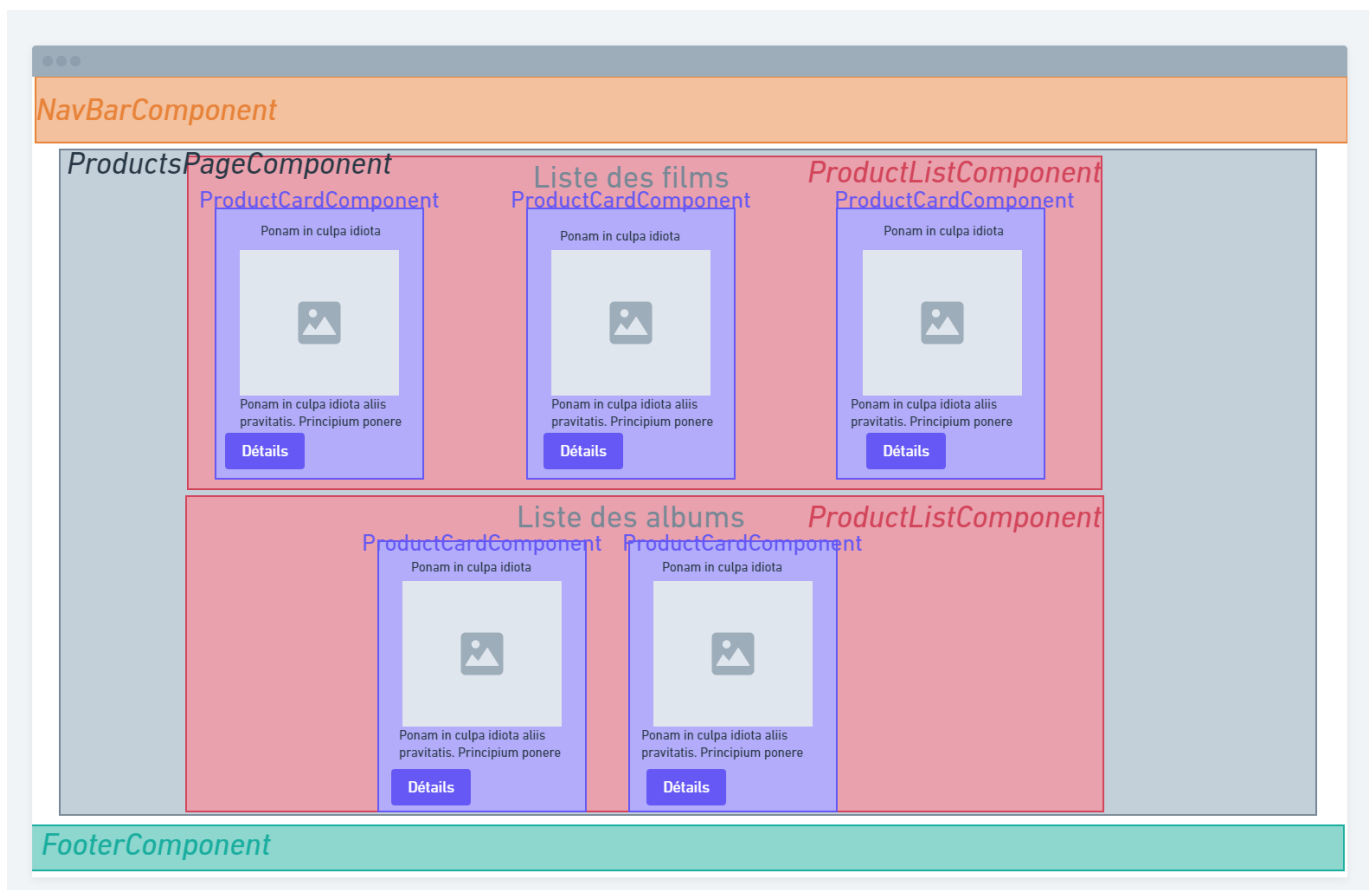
NavBarComponent

ProductsPageComponent

Liste des films

ProductListComponent

ProductCardComponent

Ponam in culpa idiota

Ponam in culpa idiota aliis pravitatis. Principium ponere

Détails

ProductCardComponent

Ponam in culpa idiota

Ponam in culpa idiota aliis pravitatis. Principium ponere

Détails

ProductCardComponent

Ponam in culpa idiota

Ponam in culpa idiota aliis pravitatis. Principium ponere

Détails

Liste des albums

ProductListComponent

ProductCardComponent

Ponam in culpa idiota

Ponam in culpa idiota aliis pravitatis. Principium ponere

Détails

ProductCardComponent

Ponam in culpa idiota

Ponam in culpa idiota aliis pravitatis. Principium ponere

Détails

FooterComponent